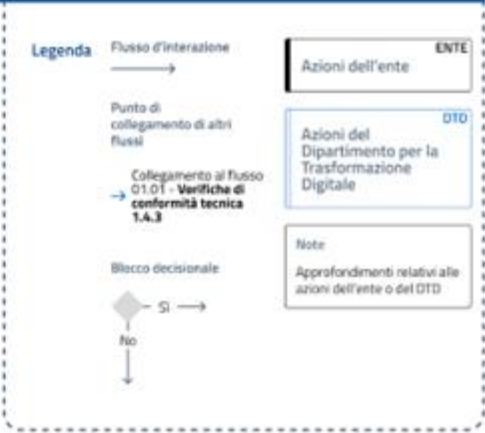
Legenda

Flusso d'interazione

Punto di collegamento di altri flussi

Collegamento al flusso 01.01 - **Verifiche di conformità tecnica 1.4.3**

Blocco decisionale

Sì

No

ENTE
Azioni dell'ente

DTD
Azioni del Dipartimento per la Trasformazione Digitale

Note
Approfondimenti relativi alle azioni dell'ente o del DTD